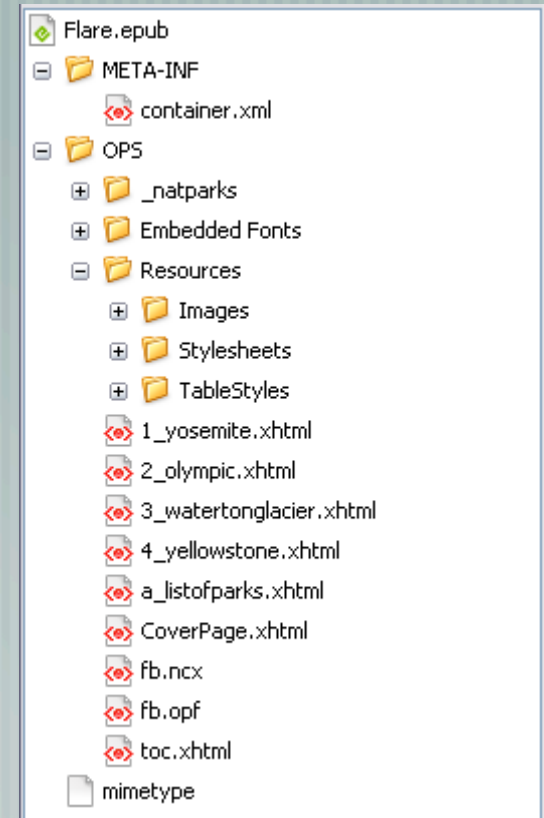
Flare.epub
META-INF
container.xml
OPS
_natparks
Embedded Fonts
Resources
Images
Stylesheets
TableStyles
1_yosemite.xhtml
2_olympic.xhtml
3_watertonglacier.xhtml
4_yellowstone.xhtml
a_listofparks.xhtml
CoverPage.xhtml
fb.ncx
fb.opf
toc.xhtml
mimetype